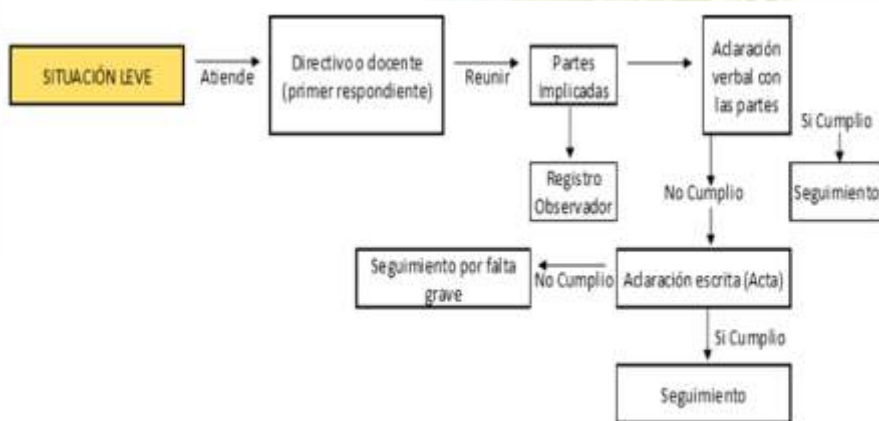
SITUACIÓN LEVE

Atiende

Directivo o docente (primer respondiente)

Reunir

Partes Implicadas

Aclaración verbal con las partes

Si Cumplio

Seguimiento

Registro Observador

No Cumplio

Seguimiento por falta grave

No Cumplio

Aclaración escrita (Acta)

Si Cumplio

Seguimiento